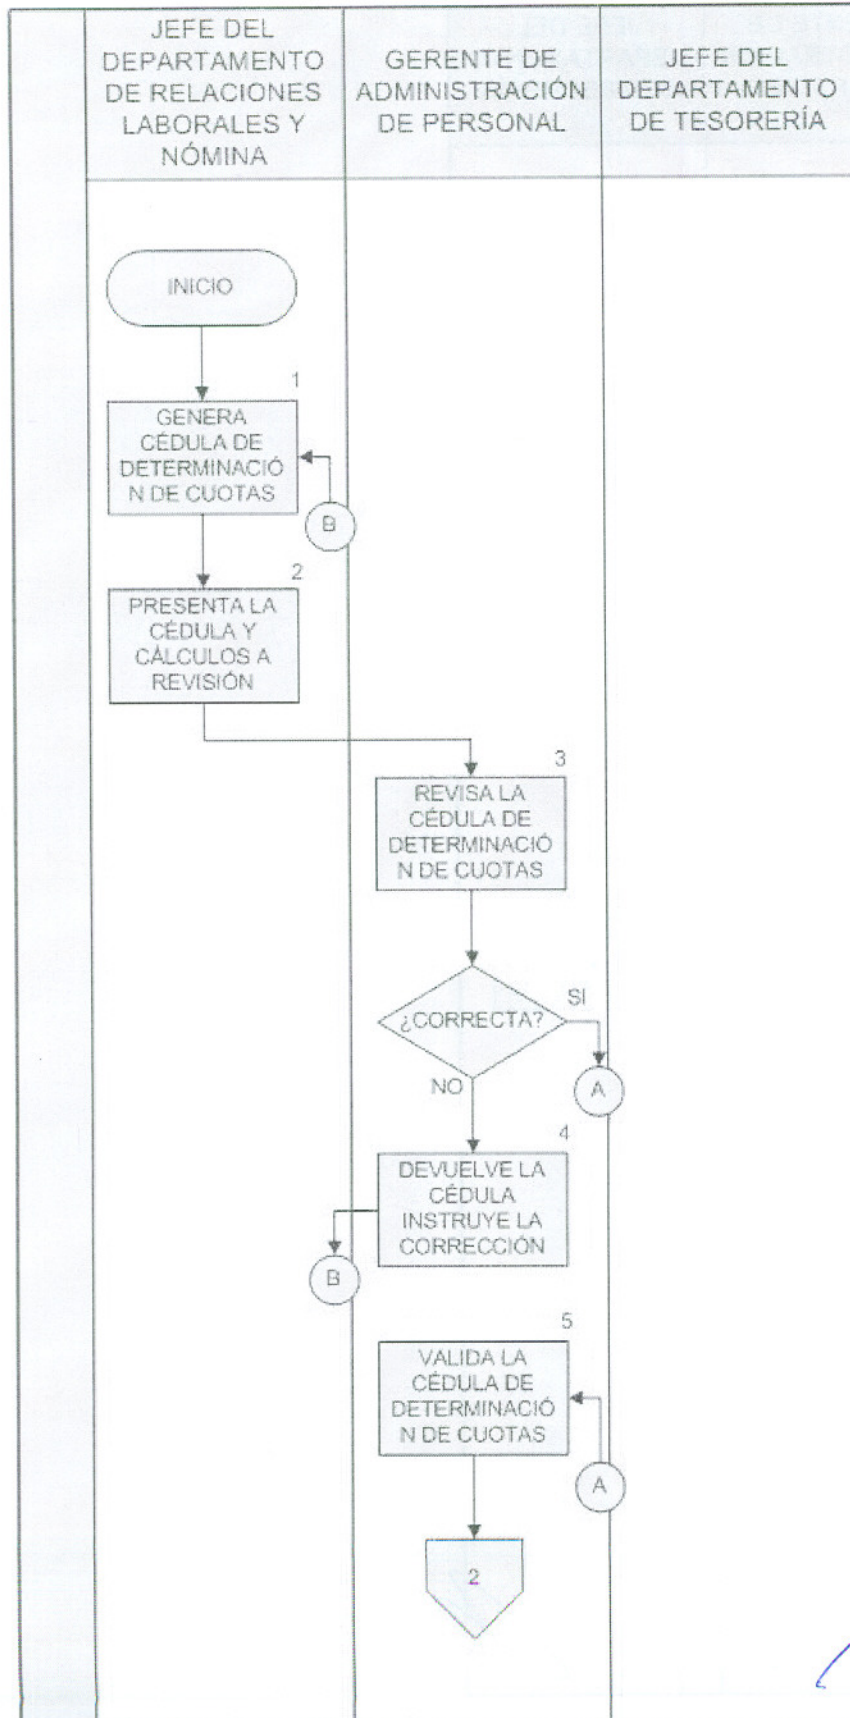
| JEFE DEL DEPARTAMENTO DE RELACIONES LABORALES Y NÓMINA | GERENTE DE ADMINISTRACIÓN DE PERSONAL | JEFE DEL DEPARTAMENTO DE TESORERÍA |
|---|---|---|

INICIO

1
GENERA CÉDULA DE DETERMINACIÓN DE CUOTAS

B

2
PRESENTA LA CÉDULA Y CÁLCULOS A REVISIÓN

3
REVISA LA CÉDULA DE DETERMINACIÓN DE CUOTAS

¿CORRECTA?

SI

A

NO

4
DEVUELVE LA CÉDULA INSTRUYE LA CORRECCIÓN

B

5
VALIDA LA CÉDULA DE DETERMINACIÓN DE CUOTAS

A

2